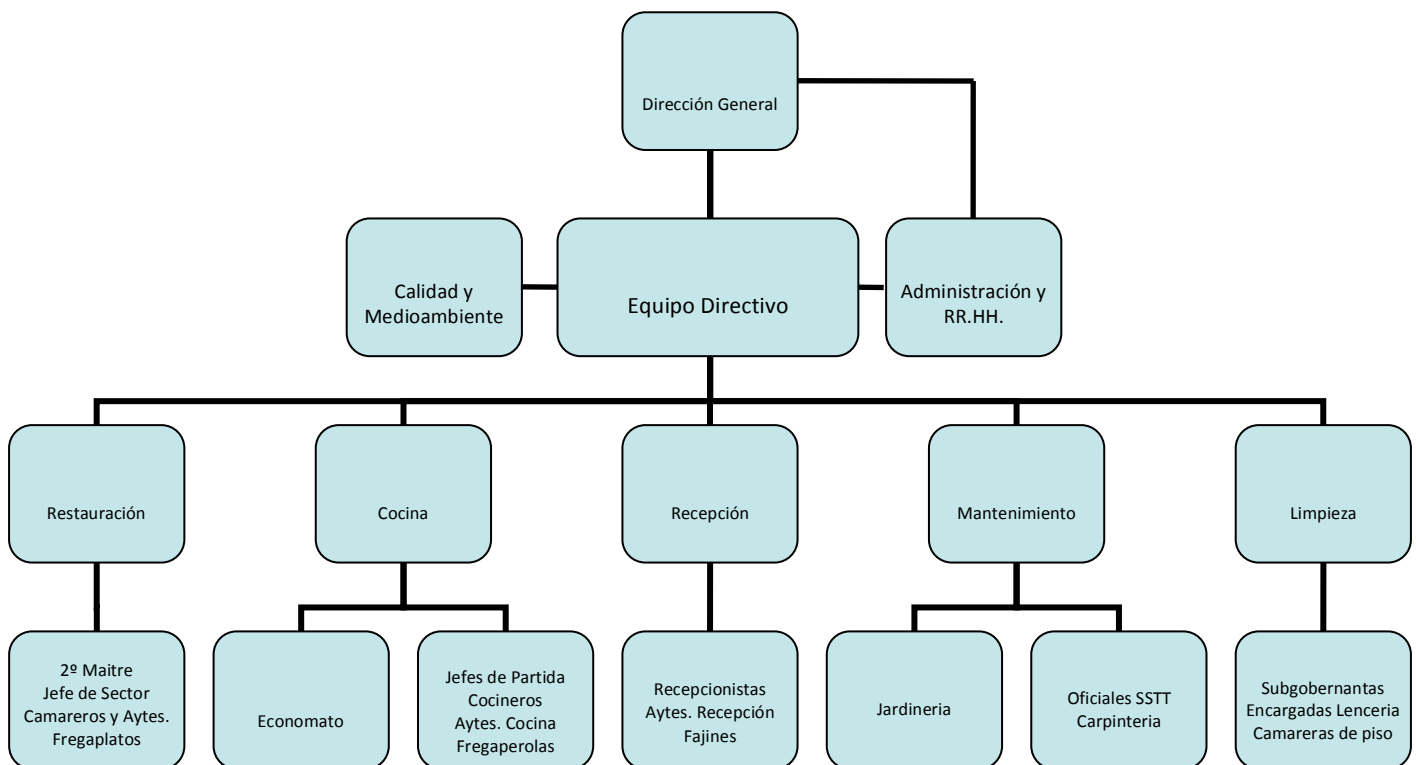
Dirección General

Calidad y Medioambiente

Equipo Directivo

Administración y RR.HH.

Restauración

Cocina

Recepción

Mantenimiento

Limpieza

2º Maitre
Jefe de Sector
Camareros y Aytes.
Fregaplatos

Economato

Jefes de Partida
Cocineros
Aytes. Cocina
Fregaperolas

Recepcionistas
Aytes. Recepción
Fajines

Jardineria

Oficiales SSTT
Carpinteria

Subgobernantas
Encargadas Lenceria
Camareras de piso